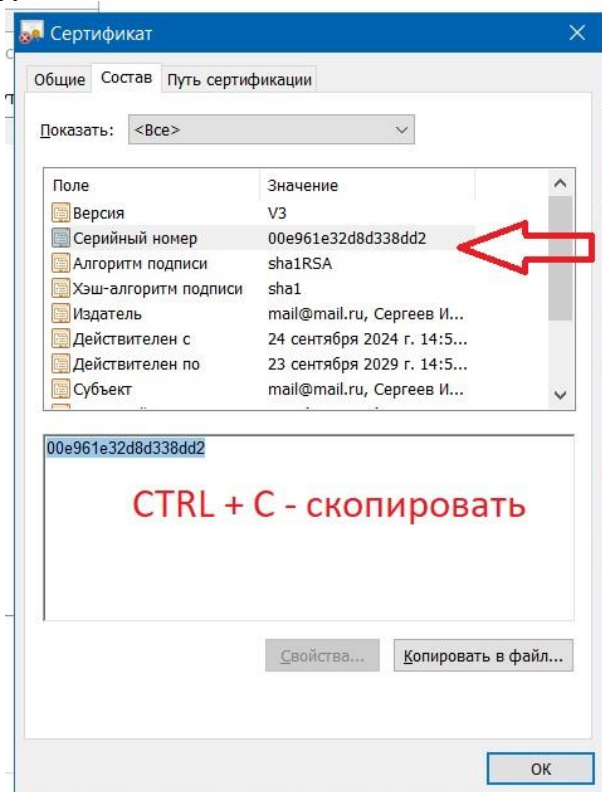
Сертификат

Общие | Состав | Путь сертификации

Показать: <Все>

| Поле | Значение |
|---|---|
| Версия | V3 |
| Серийный номер | 00e961e32d8d338dd2 |
| Алгоритм подписи | sha1RSA |
| Хэш-алгоритм подписи | sha1 |
| Издатель | mail@mail.ru, Сергеев И... |
| Действителен с | 24 сентября 2024 г. 14:5... |
| Действителен по | 23 сентября 2029 г. 14:5... |
| Субъект | mail@mail.ru, Сергеев И... |

00e961e32d8d338dd2

CTRL + C - скопировать

Свойства...

Копировать в файл...

ОК